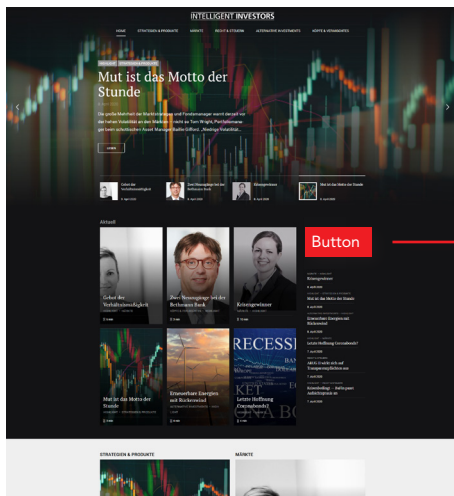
INTELLIGENT INVESTORS

HOME STRATEGIEN & PRODUKTE MÄRKTE RECHT & STEUERN ALTERNATIVE INVESTMENTS KÖPFE & STANDPUNKTE

Mut ist das Motto der Stunde

Die große Mehrheit der Marktstrategen und Fondsmanager warnt derzeit vor der hohen Volatilität an den Märkten. Anders als Tom Wright, Portfoliomanager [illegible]

Gebot der Verhältnismäßigkeit

Zwei Neuzugänge bei der Bethmann Bank

Krisengewinner

Mut ist das Motto der Stunde

Aktuell

Button

Krisengewinner

Mut ist das Motto der Stunde

Erneuerbare Energien mit Rückenwind

Letzte Hoffnung Coronabonds?

Gebot der Verhältnismäßigkeit

Zwei Neuzugänge bei der Bethmann Bank

Krisengewinner

Mut ist das Motto der Stunde

Erneuerbare Energien mit Rückenwind

Letzte Hoffnung Coronabonds?

RECESSI

STRATEGIEN & PRODUKTE

MÄRKTE